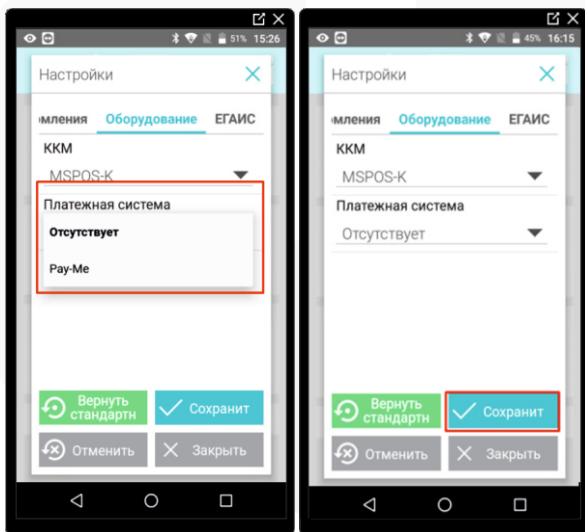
51% 15:26

Настройки

омления Оборудование ЕГАИС

ККМ

MSPOS-K

Платежная система

Отсутствует

Pay-Me

Вернуть стандартн

Сохранит

Отменить

Закрыть

45% 16:15

Настройки

омления Оборудование ЕГАИС

ККМ

MSPOS-K

Платежная система

Отсутствует

Вернуть стандартн

Сохранит

Отменить

Закрыть